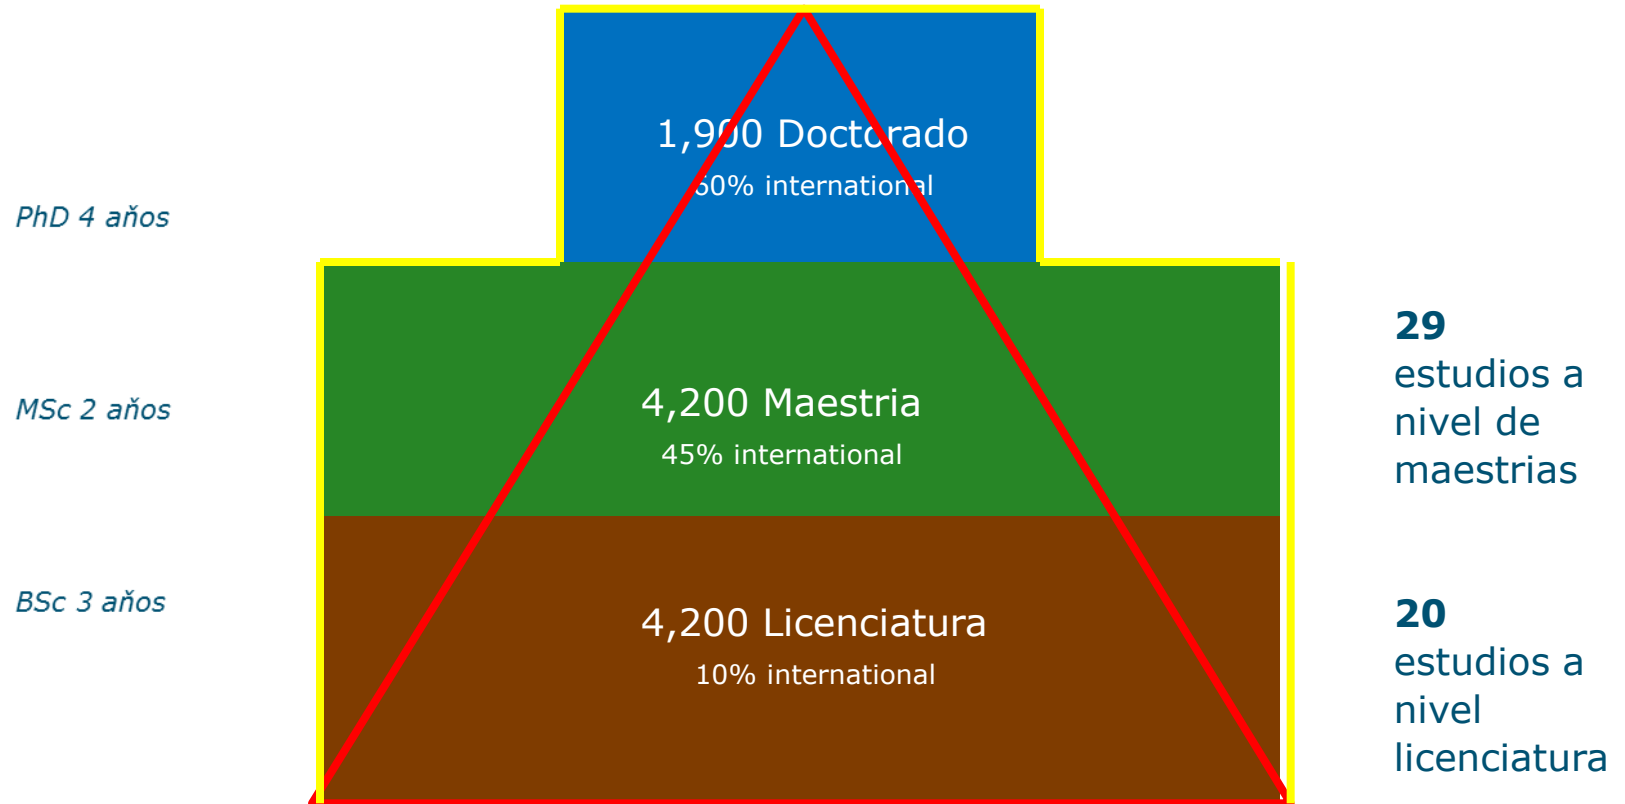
1,900 Doctorado
60% international

PhD 4 aňos

4,200 Maestria
45% international

MSc 2 aňos

4,200 Licenciatura
10% international

BSc 3 aňos

**29**
estudios a nivel de maestrias

**20**
estudios a nivel licenciatura